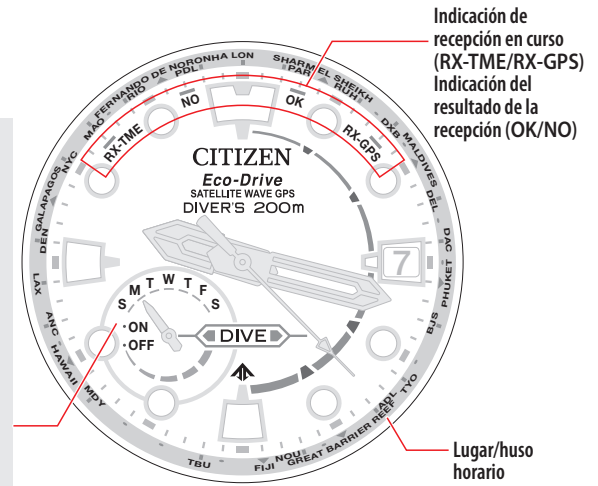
Indicación de recepción en curso (RX-TME/RX-GPS)
Indicación del resultado de la recepción (OK/NO)

FERNANDO DE NORONHA LON
SHARM EL SHEIKH
RIO
PDL
PAR
RUH
MAO
NYC
DXB
MALDIVES
DEL
GALAPAGOS
DEN
DAC
LAX
PHUKET
ANC
HAWAII
BJS
MDY
TYO
ADL
GREAT BARRIER REEF
NOU
FIJI
TBU

NO
OK
RX-TME
RX-GPS

CITIZEN
Eco-Drive
SATELLITE WAVE GPS
DIVER'S 200m

7

S M T W T F S
·ON
·OFF
DIVE

Lugar/huso horario